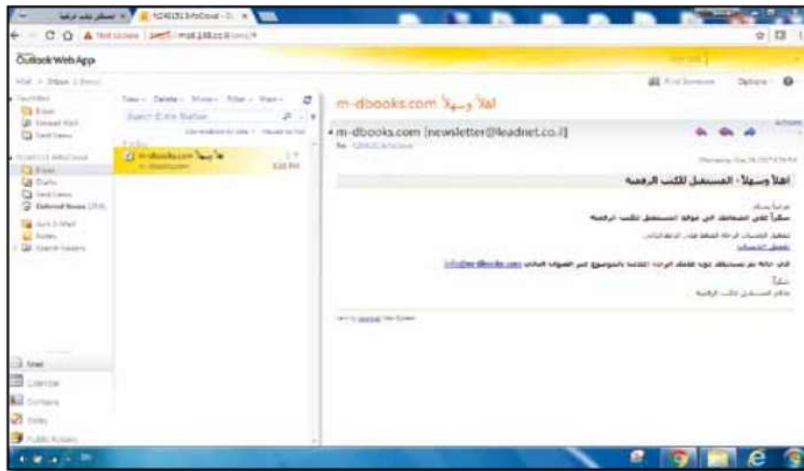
Outlook Web App

Not secure

Mail > Inbox

Favorites

Inbox

Unread Mail

Sent Items

Inbox

Drafts

Sent Items

Deleted Items

Junk E-Mail

Notes

Search Folders

New  Delete  Move  Filter  View

Search Entire Mailbox

m-dbooks.com أهلاً وسهلاً

Find Someone   Options

m-dbooks.com أهلاً وسهلاً

m-dbooks.com [newsletter@leadnet.co.il]

Actions

أهلاً وسهلاً - المستقبل للكتب الرقمية

شكراً على اشتراكك في موقع المستقبل للكتب الرقمية

info@m-dbooks.com

شكراً

Mail

Calendar

Contacts

Tasks

Public Folders